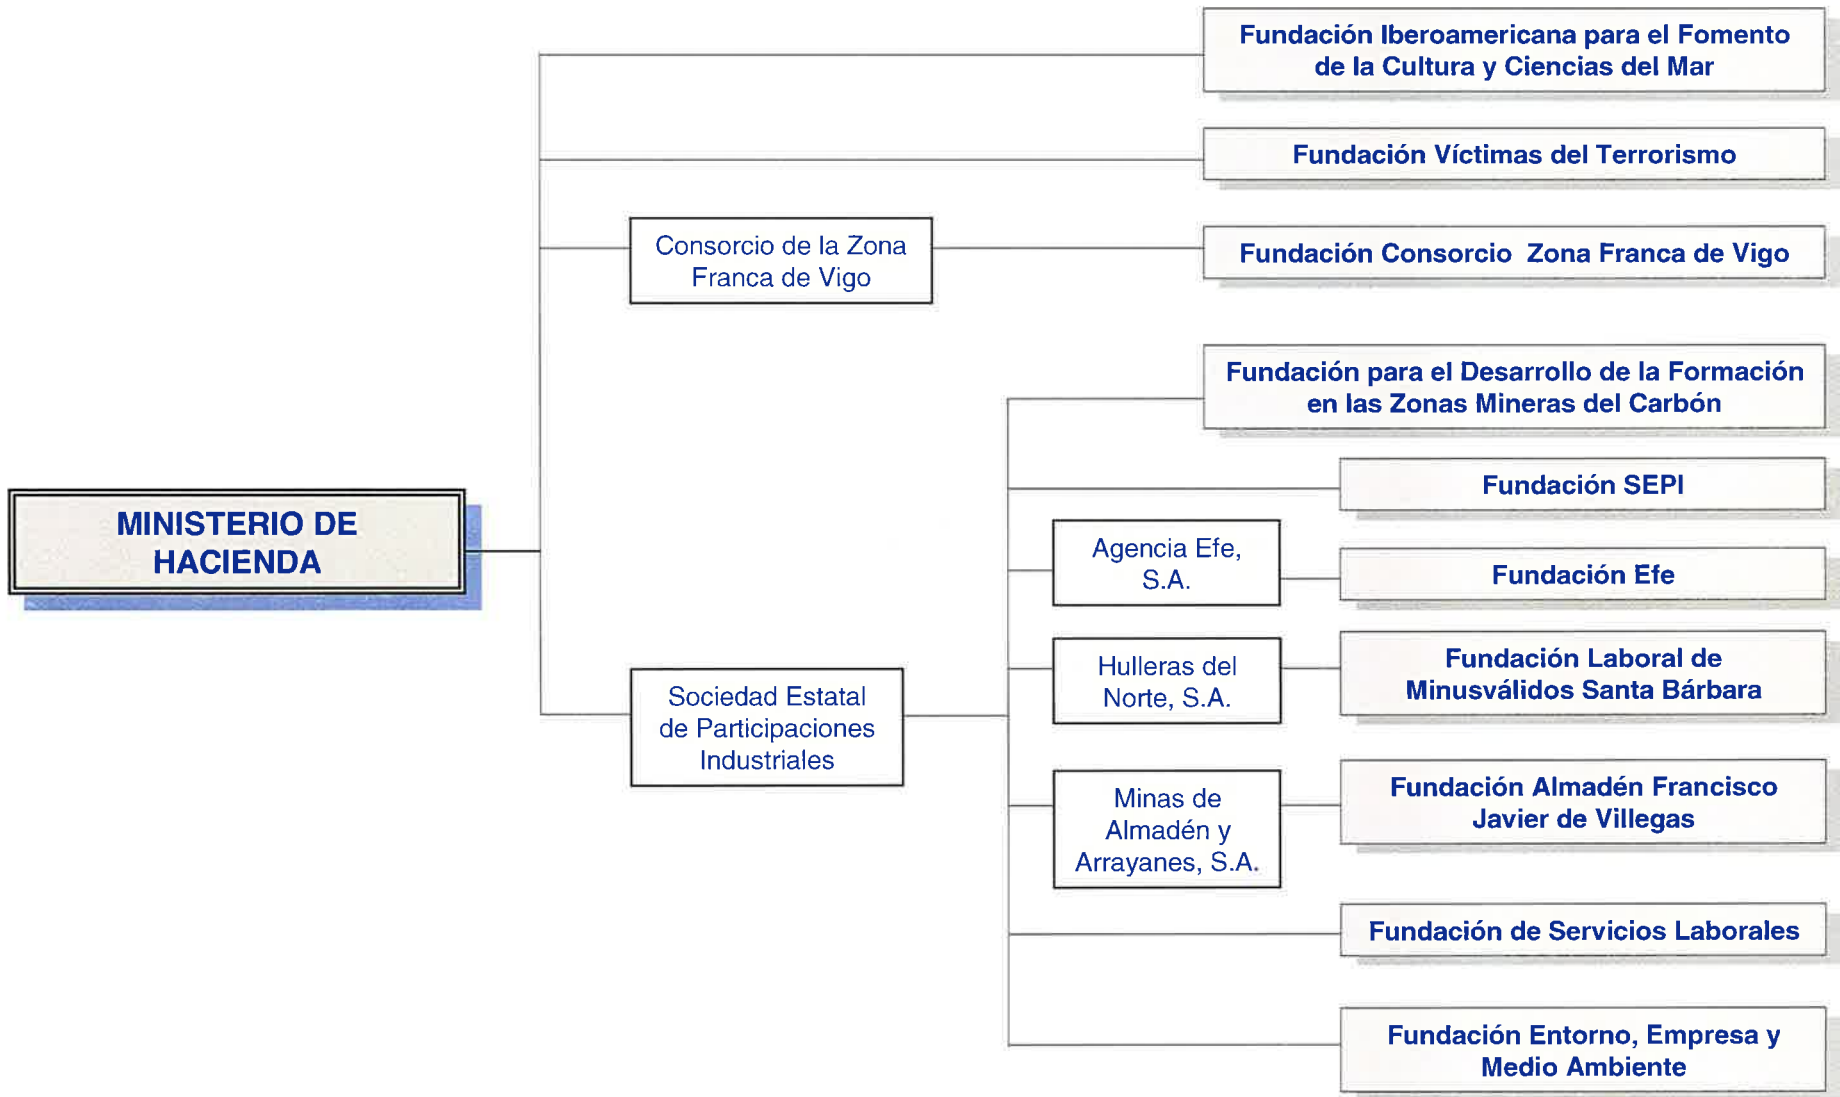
MINISTERIO DE HACIENDA

Fundación Iberoamericana para el Fomento de la Cultura y Ciencias del Mar

Fundación Víctimas del Terrorismo

Consorcio de la Zona Franca de Vigo

Fundación Consorcio Zona Franca de Vigo

Sociedad Estatal de Participaciones Industriales

Fundación para el Desarrollo de la Formación en las Zonas Mineras del Carbón

Fundación SEPI

Agencia Efe, S.A.

Fundación Efe

Hulleras del Norte, S.A.

Fundación Laboral de Minusválidos Santa Bárbara

Minas de Almadén y Arrayanes, S.A.

Fundación Almadén Francisco Javier de Villegas

Fundación de Servicios Laborales

Fundación Entorno, Empresa y Medio Ambiente